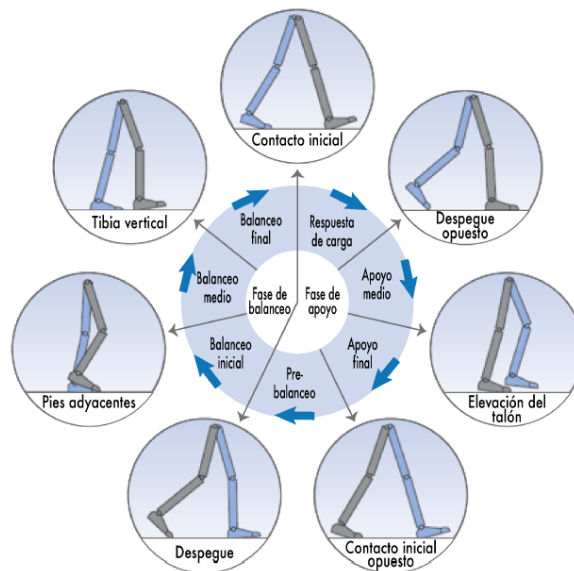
Contacto inicial

Despegue opuesto

Elevación del talón

Contacto inicial opuesto

Despegue

Pies adyacentes

Tibia vertical

Balanceo final

Respuesta de carga

Apoyo medio

Apoyo final

Pre-balanceo

Balanceo inicial

Balanceo medio

Fase de balanceo

Fase de apoyo